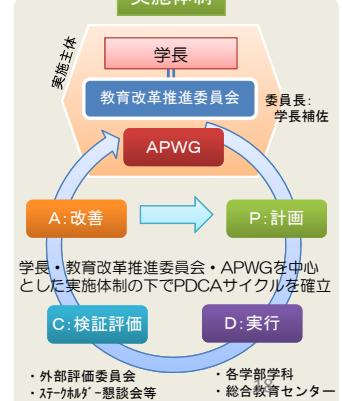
実施体制

実施主体

学長

教育改革推進委員会

委員長：学長補佐

APWG

A：改善

P：計画

学長・教育改革推進委員会・APWGを中心とした実施体制の下でPDCAサイクルを確立

C：検証評価

D：実行

・外部評価委員会
・ｽﾃｰｸﾎﾙﾀﾞｰ懇談会等

・各学部学科
・総合教育センター